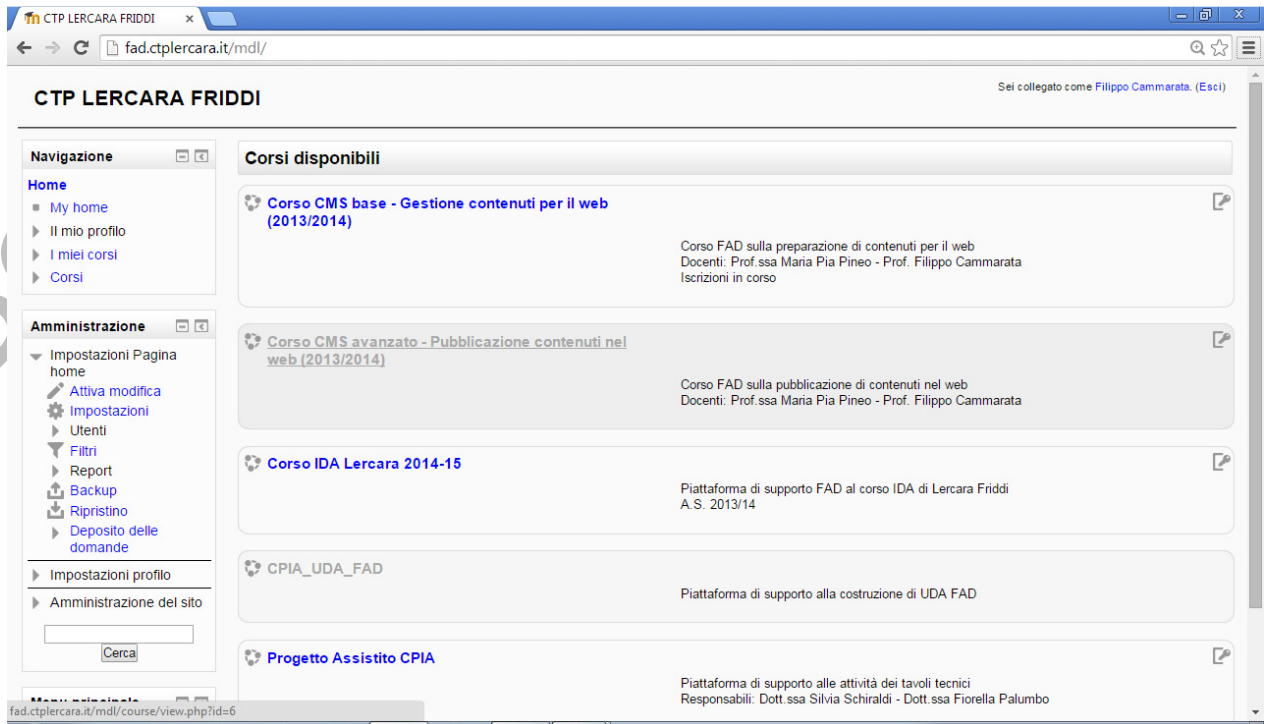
CTP LERCARA FRIDDI ×

fad.ctplercara.it/mdl/

CTP LERCARA FRIDDI

Sei collegato come Filippo Cammarata. (Esci)

Navigazione

Home
My home
Il mio profilo
I miei corsi
Corsi

Amministrazione

Impostazioni Pagina home
Attiva modifica
Impostazioni
Utenti
Filtri
Report
Backup
Ripristino
Deposito delle domande
Impostazioni profilo
Amministrazione del sito

Cerca

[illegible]

Corsi disponibili

Corso CMS base - Gestione contenuti per il web (2013/2014)

Corso FAD sulla preparazione di contenuti per il web
Docenti: Prof.ssa Maria Pia Pineo - Prof. Filippo Cammarata
Iscrizioni in corso

Corso CMS avanzato - Pubblicazione contenuti nel web (2013/2014)

Corso FAD sulla pubblicazione di contenuti nel web
Docenti: Prof.ssa Maria Pia Pineo - Prof. Filippo Cammarata

Corso IDA Lercara 2014-15

Piattaforma di supporto FAD al corso IDA di Lercara Friddi
A.S. 2013/14

CPIA_UDA_FAD

Piattaforma di supporto alla costruzione di UDA FAD

Progetto Assistito CPIA

Piattaforma di supporto alle attività dei tavoli tecnici
Responsabili: Dott.ssa Silvia Schiraldi - Dott.ssa Fiorella Palumbo

fad.ctplercara.it/mdl/course/view.php?id=6